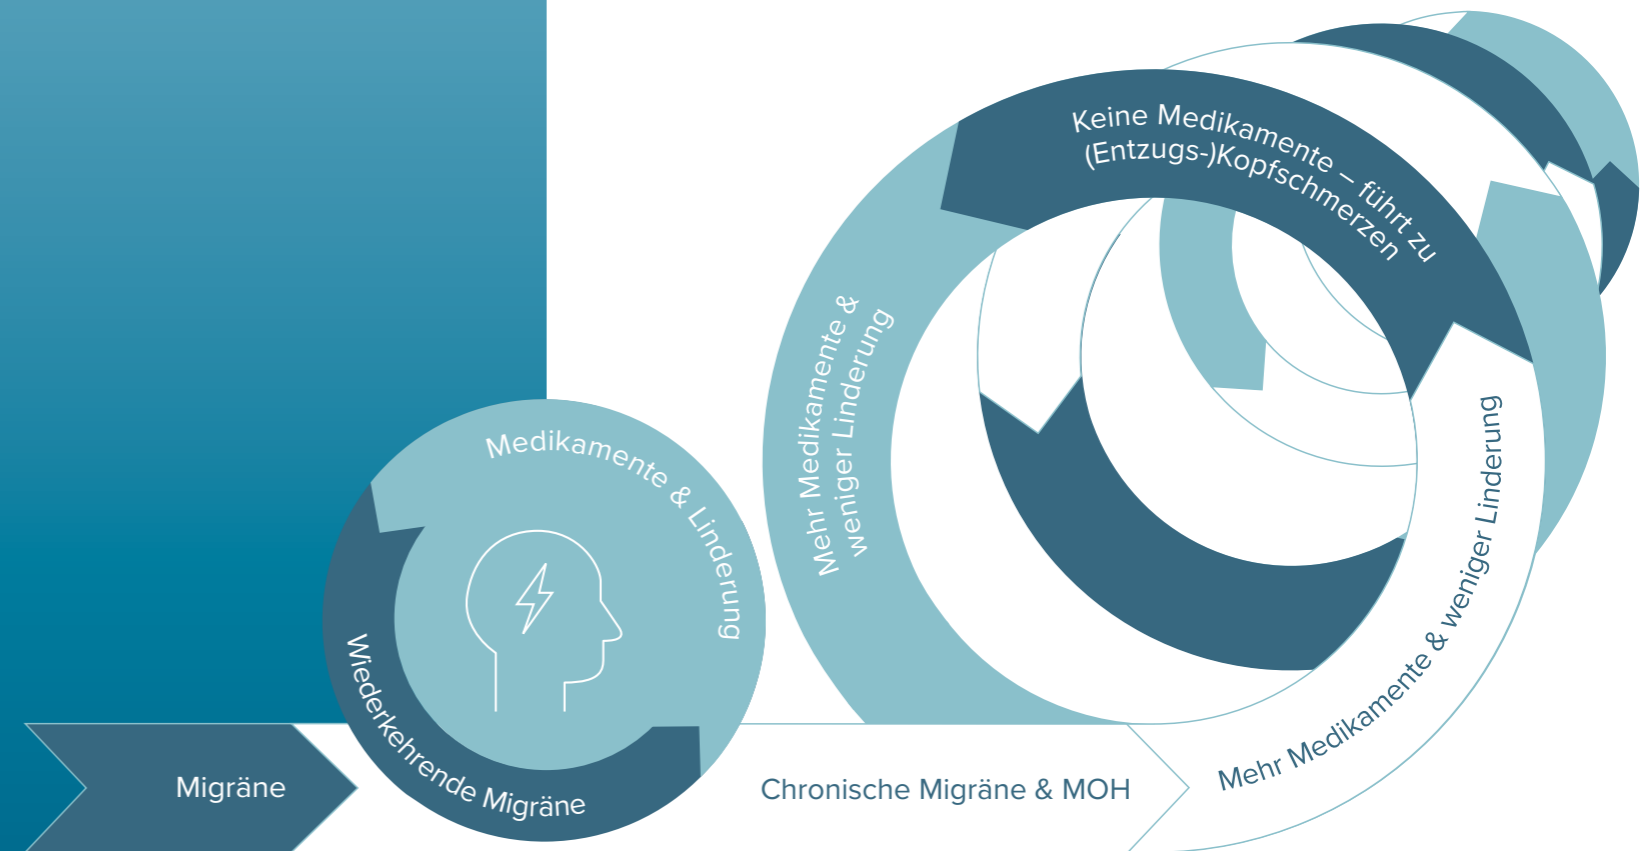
Migräne

Medikamente & Linderung

Wiederkehrende Migräne

Chronische Migräne & MOH

Mehr Medikamente & weniger Linderung

Keine Medikamente – führt zu (Entzugs-)Kopfschmerzen

Mehr Medikamente & weniger Linderung